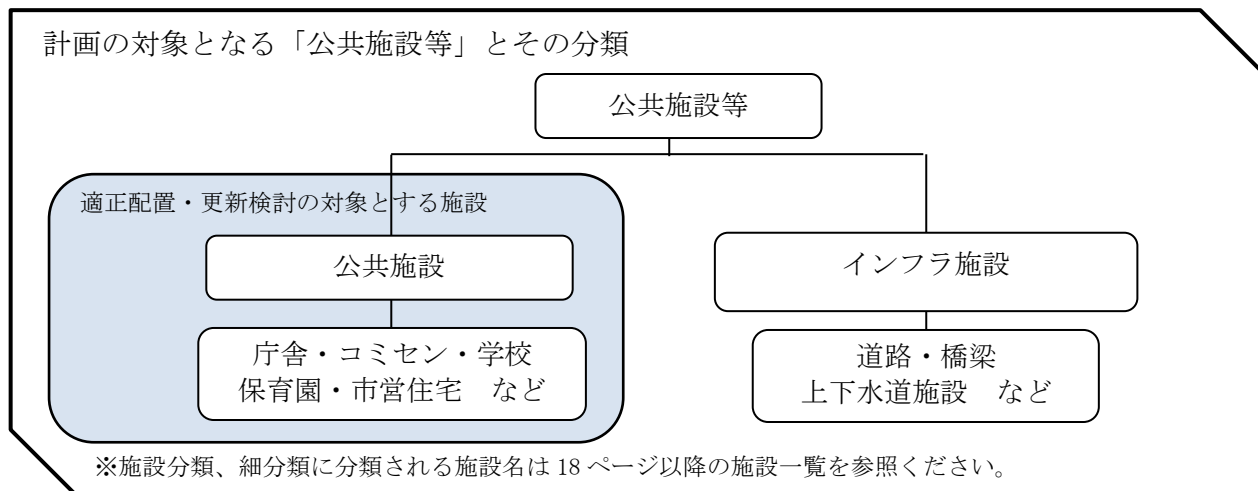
計画の対象となる「公共施設等」とその分類

公共施設等

適正配置・更新検討の対象とする施設

公共施設

庁舎・コミセン・学校
保育園・市営住宅　など

インフラ施設

道路・橋梁
上下水道施設　など

※施設分類、細分類に分類される施設名は 18 ページ以降の施設一覧を参照ください。